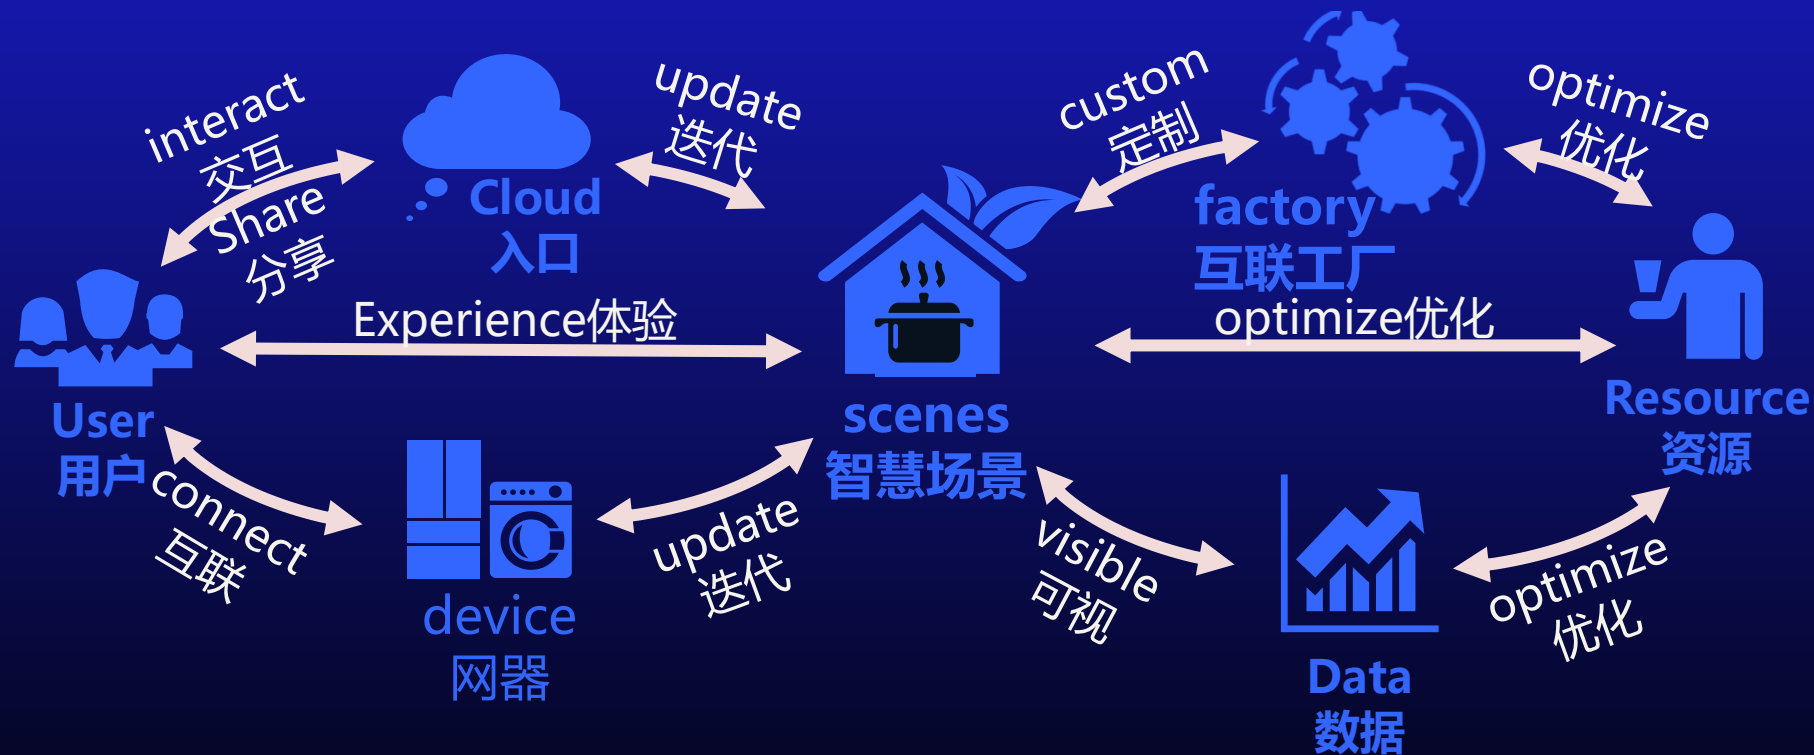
interact
交互
Share
分享

Cloud
入口

update
迭代

custom
定制

factory
互联工厂

optimize
优化

User
用户

Experience体验

scenes
智慧场景

optimize优化

Resource
资源

connect
互联

device
网器

update
迭代

visible
可视

Data
数据

optimize
优化